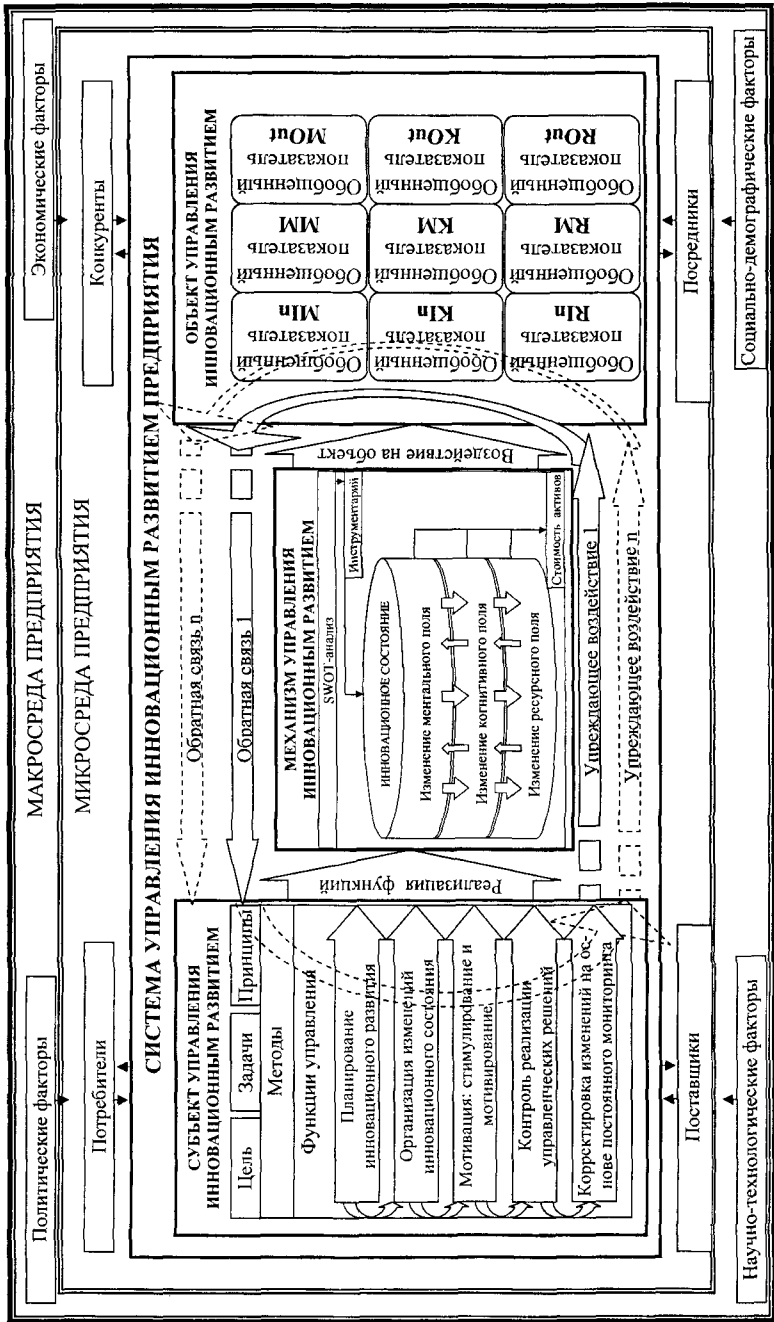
МАКРОСРЕДА ПРЕДПРИЯТИЯ

Политические факторы

Экономические факторы

МИКРОСРЕДА ПРЕДПРИЯТИЯ

Потребители

Конкуренты

СИСТЕМА УПРАВЛЕНИЯ ИННОВАЦИОННЫМ РАЗВИТИЕМ ПРЕДПРИЯТИЯ

СУБЪЕКТ УПРАВЛЕНИЯ ИННОВАЦИОННЫМ РАЗВИТИЕМ

Цель

Задачи

Принципы

Методы

Функции управления

Планирование инновационного развития

Организация изменений инновационного состояния

Мотивация: стимулирование и мотивирование

Контроль реализации управленческих решений

Корректировка изменений на основе постоянного мониторинга

Реализация функций

Обратная связь n

Обратная связь 1

МЕХАНИЗМ УПРАВЛЕНИЯ ИННОВАЦИОННЫМ РАЗВИТИЕМ

SWOT-анализ

Инструментарий

Инновационное состояние

Изменение ментального поля

Изменение когнитивного поля

Изменение ресурсного поля

Стоимость активов

Упреждающее воздействие 1

Упреждающее воздействие n

Воздействие на объект

ОБЪЕКТ УПРАВЛЕНИЯ ИННОВАЦИОННЫМ РАЗВИТИЕМ

Обобщенный показатель MIn

Обобщенный показатель MM

Обобщенный показатель MOut

Обобщенный показатель KIn

Обобщенный показатель KM

Обобщенный показатель KOut

Обобщенный показатель RIn

Обобщенный показатель RM

Обобщенный показатель ROut

Поставщики

Посредники

Научно-технологические факторы

Социально-демографические факторы